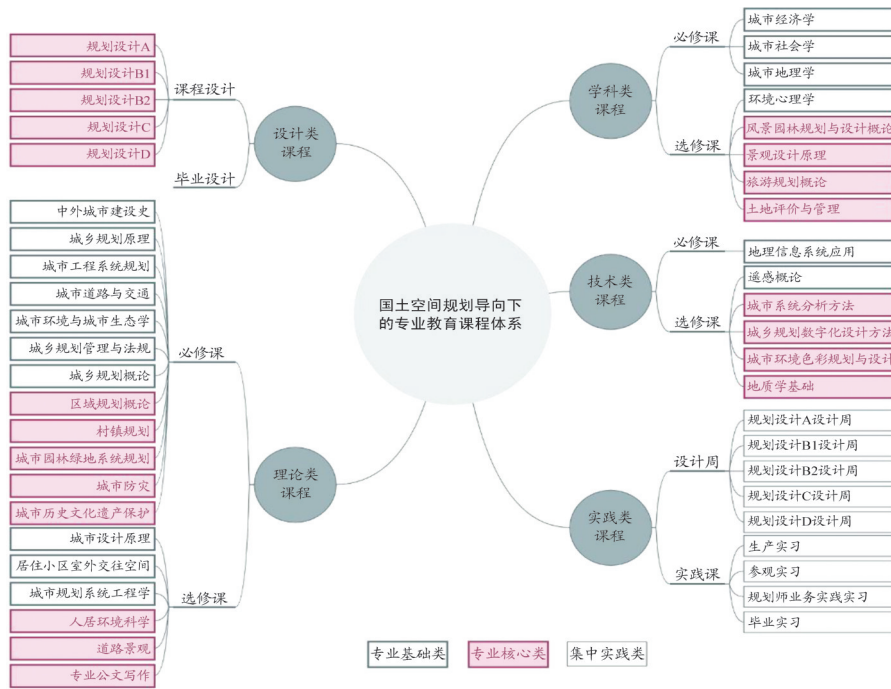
国土空间规划导向下的专业教育课程体系

设计类课程
课程设计
规划设计A
规划设计B1
规划设计B2
规划设计C
规划设计D
毕业设计

理论类课程
必修课
中外城市建设史
城乡规划原理
城市工程系统规划
城市道路与交通
城市环境与城市生态学
城乡规划管理与法规
城乡规划概论
区域规划概论
村镇规划
城市园林绿地系统规划
城市防灾
城市历史文化遗产保护
选修课
城市设计原理
居住小区室外交往空间
城市规划系统工程学
人居环境科学
道路景观
专业公文写作

学科类课程
必修课
城市经济学
城市社会学
城市地理学
选修课
环境心理学
风景园林规划与设计概论
景观设计原理
旅游规划概论
土地评价与管理

技术类课程
必修课
地理信息系统应用
选修课
遥感概论
城市系统分析方法
城乡规划数字化设计方法
城市环境色彩规划与设计
地质学基础

实践类课程
设计周
规划设计A设计周
规划设计B1设计周
规划设计B2设计周
规划设计C设计周
规划设计D设计周
实践课
生产实习
参观实习
规划师业务实践实习
毕业实习

专业基础类　专业核心类　集中实践类